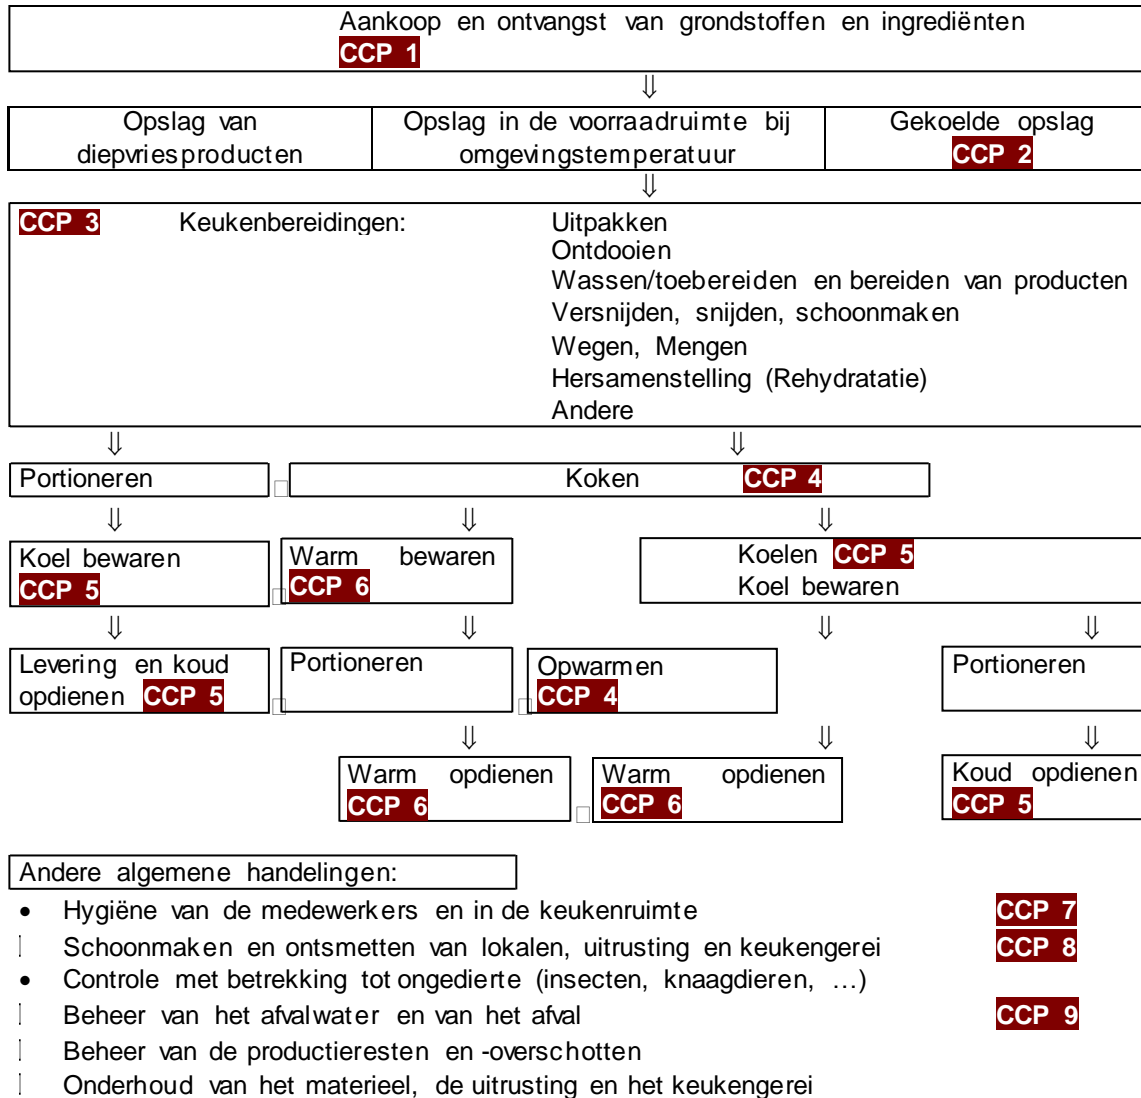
Aankoop en ontvangst van grondstoffen en ingrediënten
CCP 1

⇓

| Opslag van diepvriesproducten | Opslag in de voorraadruimte bij omgevingstemperatuur | Gekoelde opslag CCP 2 |
|---|---|---|

⇓

CCP 3 Keukenbereidingen:
Uitpakken
Ontdooien
Wassen/toebereiden en bereiden van producten
Versnijden, snijden, schoonmaken
Wegen, Mengen
Hersamenstelling (Rehydratatie)
Andere

⇓ ⇓

Portioneren

Koken CCP 4

⇓ ⇓ ⇓

Koel bewaren
CCP 5

Warm bewaren
CCP 6

Koelen CCP 5
Koel bewaren

⇓ ⇓ ⇓ ⇓

Levering en koud opdienen CCP 5

Portioneren

Opwarmen
CCP 4

Portioneren

⇓ ⇓ ⇓

Warm opdienen
CCP 6

Warm opdienen
CCP 6

Koud opdienen
CCP 5

Andere algemene handelingen:
• Hygiëne van de medewerkers en in de keukenruimte CCP 7
Schoonmaken en ontsmetten van lokalen, uitrusting en keukengerei CCP 8
• Controle met betrekking tot ongedierte (insecten, knaagdieren, …)
Beheer van het afvalwater en van het afval CCP 9
Beheer van de productieresten en -overschotten
Onderhoud van het materieel, de uitrusting en het keukengerei